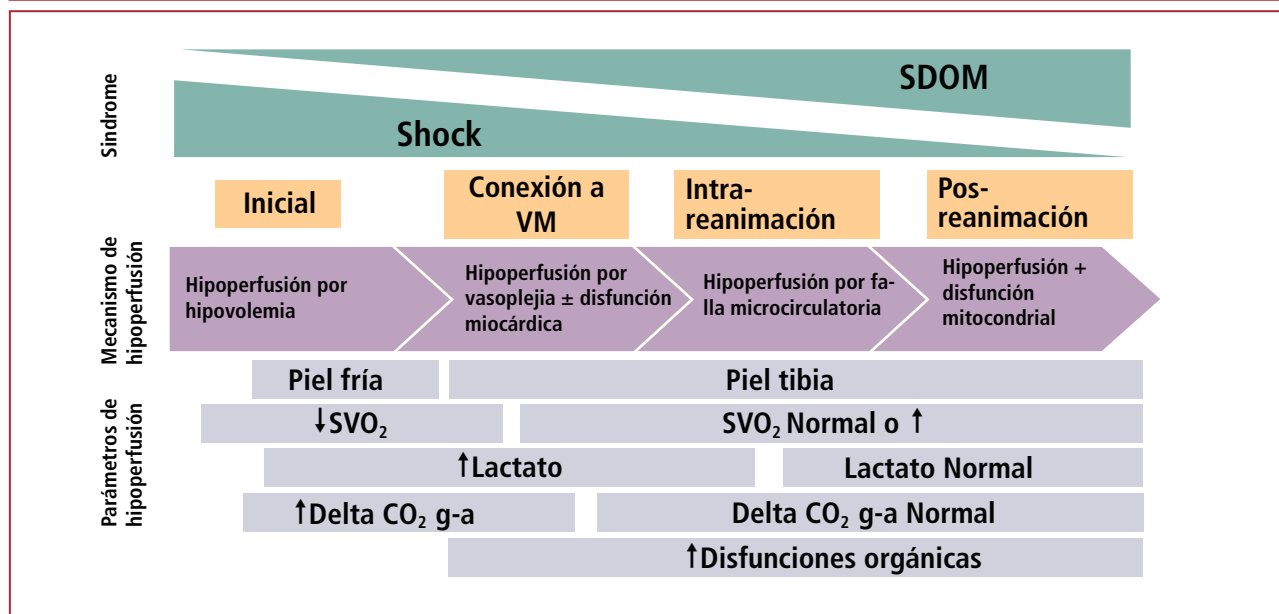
Síndrome

SDOM

Shock

Inicial

Conexión a VM

Intra-reanimación

Pos-reanimación

Mecanismo de hipoperfusión

Hipoperfusión por hipovolemia

Hipoperfusión por vasoplejia ± disfunción miocárdica

Hipoperfusión por falla microcirculatoria

Hipoperfusión + disfunción mitocondrial

Parámetros de hipoperfusión

Piel fría

Piel tibia

↓$SVO_2$

$SVO_2$ Normal o ↑

↑Lactato

Lactato Normal

↑Delta $CO_2$ g-a

Delta $CO_2$ g-a Normal

↑Disfunciones orgánicas